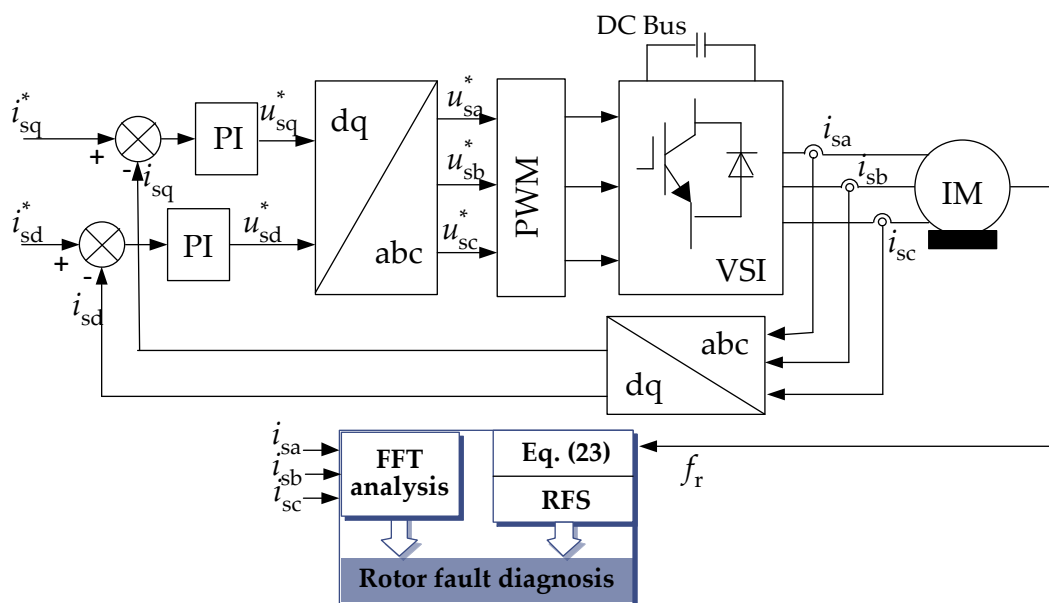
DC Bus

$i_{sq}^*$
+
-
$i_{sq}$
PI
$u_{sq}^*$

$i_{sd}^*$
+
-
$i_{sd}$
PI
$u_{sd}^*$

dq
abc

$u_{sa}^*$
$u_{sb}^*$
$u_{sc}^*$

PWM

VSI

$i_{sa}$
$i_{sb}$
$i_{sc}$

IM

abc
dq

$i_{sa}$
$i_{sb}$
$i_{sc}$

FFT analysis

Eq. (23)

RFS

$f_r$

Rotor fault diagnosis